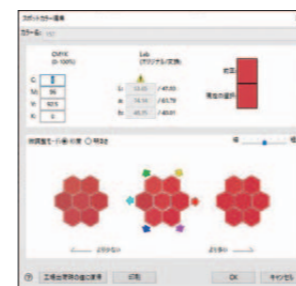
スポットカラー調整
カラー名: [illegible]

CMYK
(0-100%)
C: 0
M: 86
Y: 62.5
K: 5

Lab
(オリジナル/変換)
L: 53.63 / 47.60
a: 74.35 / 63.79
b: 40.71 / 40.61

変更前
現在の選択

類似選択モード: ● 比較 ○ 明るさ
弱
強

← ぼかす
ぼかす →

工程出荷状態に戻す
比較
OK
キャンセル